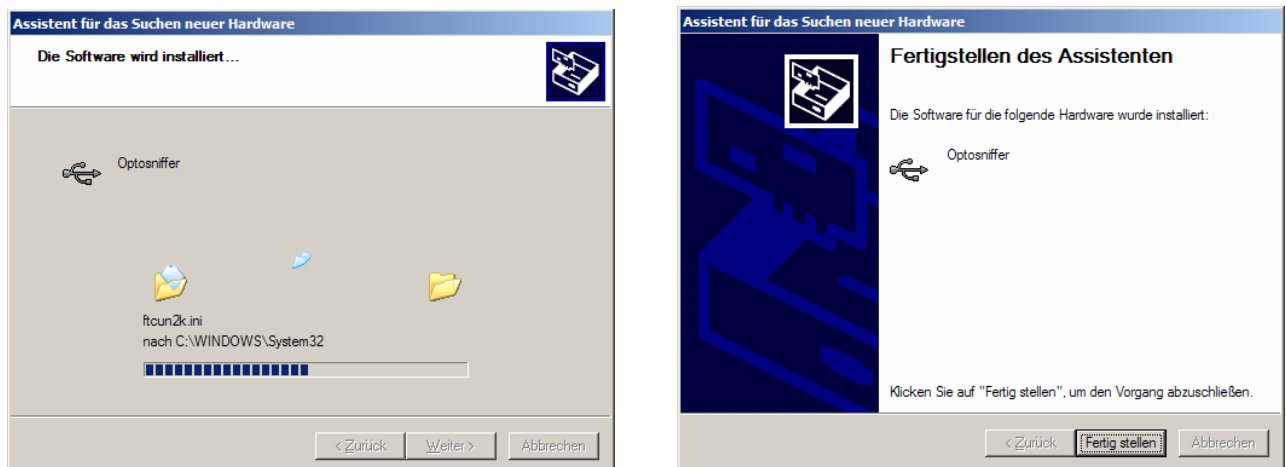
Assistent für das Suchen neuer Hardware

Die Software wird installiert...

Optosniffer

ftcun2k.ini
nach C:\WINDOWS\System32

< Zurück Weiter > Abbrechen

Assistent für das Suchen neuer Hardware

Fertigstellen des Assistenten

Die Software für die folgende Hardware wurde installiert:

Optosniffer

Klicken Sie auf "Fertig stellen", um den Vorgang abzuschließen.

< Zurück Fertig stellen Abbrechen